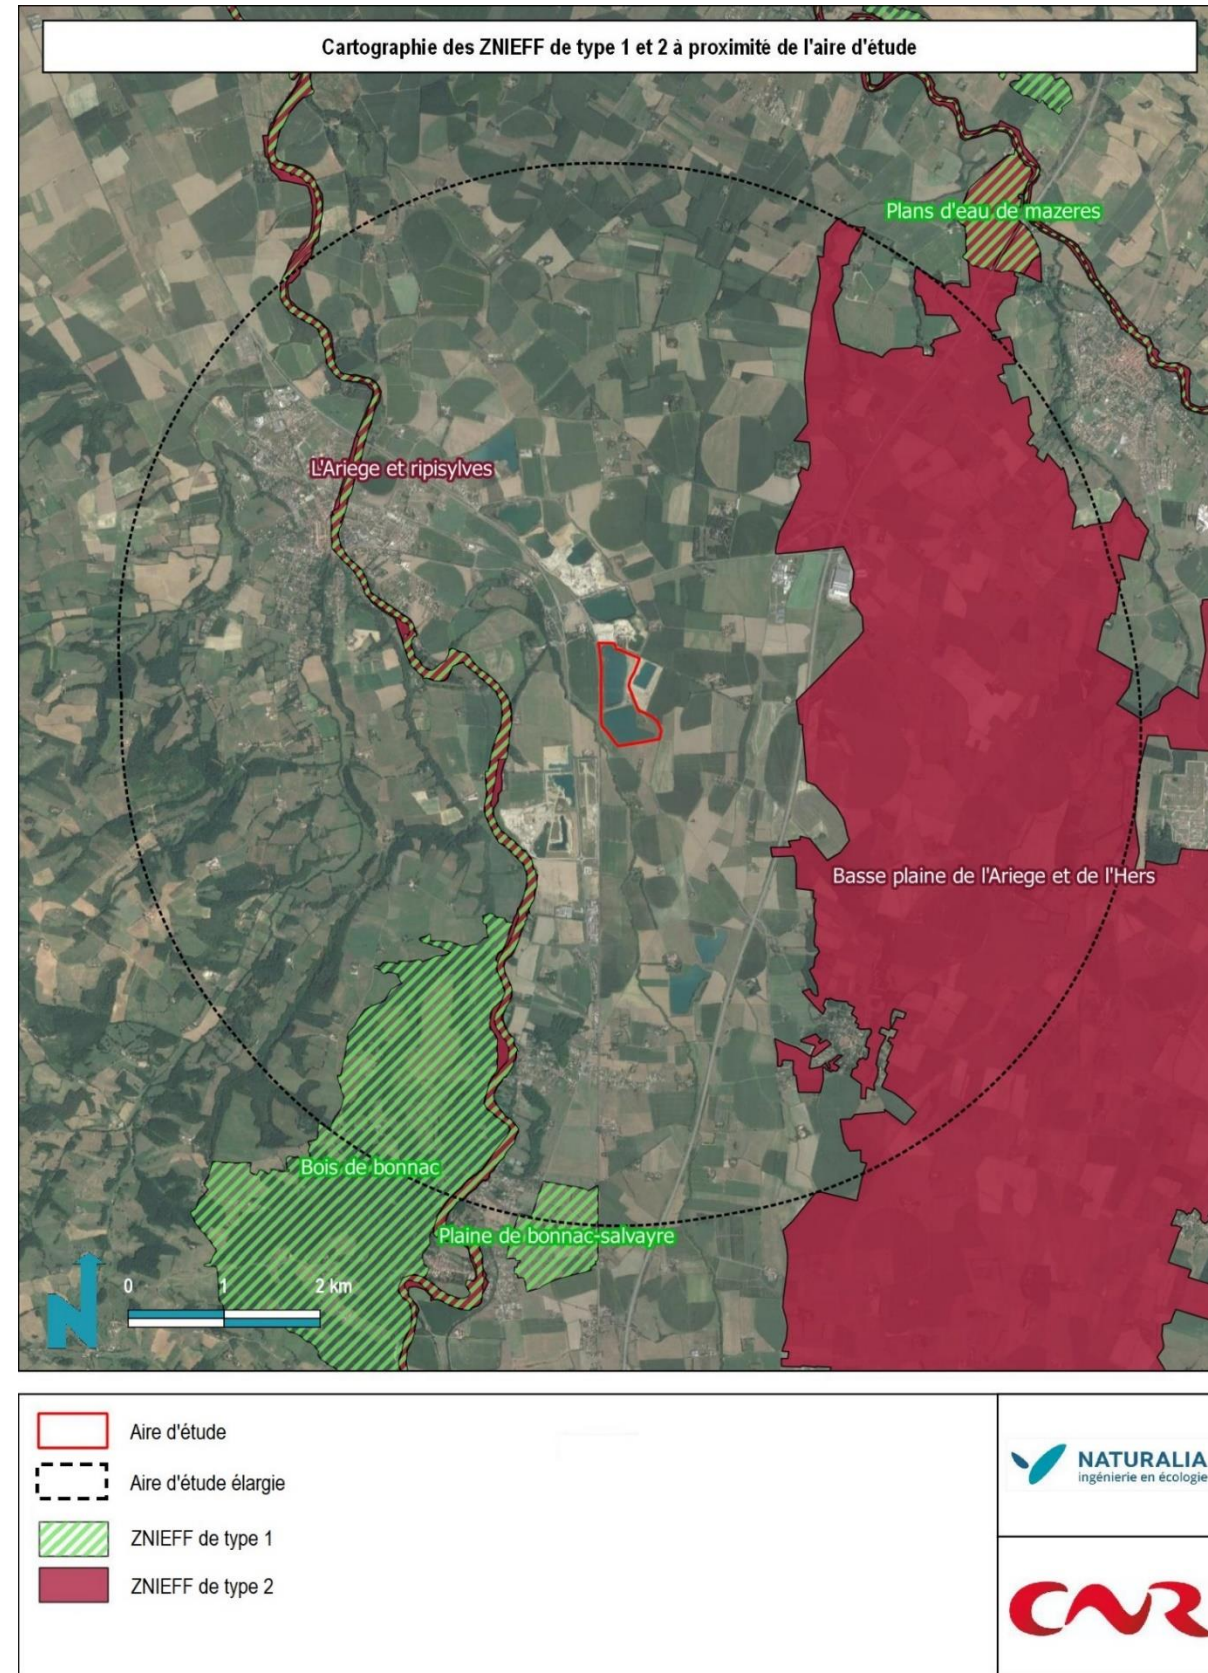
Cartographie des ZNIEFF de type 1 et 2 à proximité de l'aire d'étude

Plans d'eau de mazeres

L'Ariege et ripisylves

Basse plaine de l'Ariege et de l'Hers

Bois de bonnac

Plaine de bonnac-salvayre

0 1 2 km

Aire d'étude

Aire d'étude élargie

ZNIEFF de type 1

ZNIEFF de type 2

NATURALIA
ingénierie en écologie

CNR